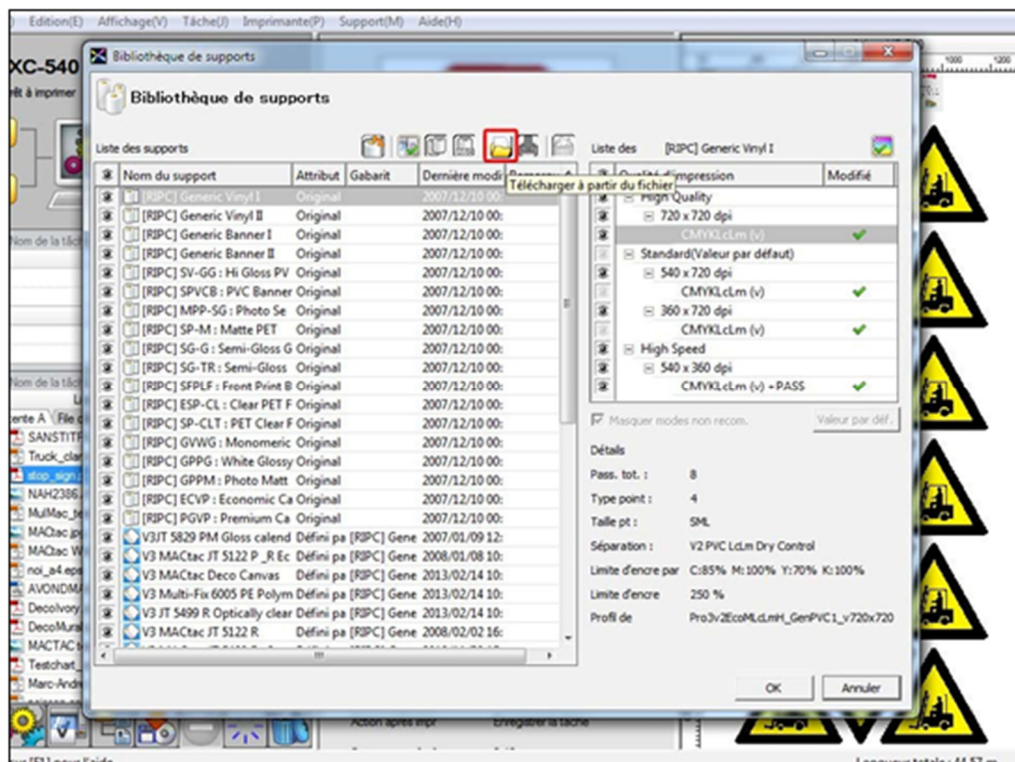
Edition(E) Affichage(V) Tâche(J) Imprimante(P) Support(M) Aide(H)

XC-540
rêt à imprimer

Bibliothèque de supports

Bibliothèque de supports

Liste des supports

Télécharger à partir du fichier

| | Nom du support | Attribut | Gabarit | Dernière modi | Remarque |
|---|---|---|---|---|---|
| | [RIPC] Generic Vinyl I | Original | | 2007/12/10 00: | |
| | [RIPC] Generic Vinyl II | Original | | 2007/12/10 00: | |
| | [RIPC] Generic Banner I | Original | | 2007/12/10 00: | |
| | [RIPC] Generic Banner II | Original | | 2007/12/10 00: | |
| | [RIPC] SV-GG : Hi Gloss PV | Original | | 2007/12/10 00: | |
| | [RIPC] SPVCB : PVC Banner | Original | | 2007/12/10 00: | |
| | [RIPC] MPP-SG : Photo Se | Original | | 2007/12/10 00: | |
| | [RIPC] SP-M : Matte PET | Original | | 2007/12/10 00: | |
| | [RIPC] SG-G : Semi-Gloss G | Original | | 2007/12/10 00: | |
| | [RIPC] SG-TR : Semi-Gloss | Original | | 2007/12/10 00: | |
| | [RIPC] SFPLF : Front Print B | Original | | 2007/12/10 00: | |
| | [RIPC] ESP-CL : Clear PET F | Original | | 2007/12/10 00: | |
| | [RIPC] SP-CLT : PET Clear F | Original | | 2007/12/10 00: | |
| | [RIPC] GVWG : Monomeric | Original | | 2007/12/10 00: | |
| | [RIPC] GPPG : White Glossy | Original | | 2007/12/10 00: | |
| | [RIPC] GPPM : Photo Matt | Original | | 2007/12/10 00: | |
| | [RIPC] ECVP : Economic Ca | Original | | 2007/12/10 00: | |
| | [RIPC] PGVP : Premium Ca | Original | | 2007/12/10 00: | |
| | V3JT 5829 PM Gloss calend | Défini pa | [RIPC] Gene | 2007/01/09 12: | |
| | V3 MACtac JT 5122 P_R Ec | Défini pa | [RIPC] Gene | 2008/01/08 10: | |
| | V3 MACtac Deco Canvas | Défini pa | [RIPC] Gene | 2013/02/14 10: | |
| | V3 Multi-Fix 6005 PE Polym | Défini pa | [RIPC] Gene | 2013/02/14 10: | |
| | V3 JT 5499 R Optically clear | Défini pa | [RIPC] Gene | 2013/02/14 10: | |
| | V3 MACtac JT 5122 R | Défini pa | [RIPC] Gene | 2008/02/02 16: | |

Liste des [RIPC] Generic Vinyl I

| | Qualité d'impression | Modifié |
|---|---|---|
| | High Quality | |
| | 720 x 720 dpi | |
| | CMYKLcLm (v) | ✔ |
| | Standard(Valeur par défaut) | |
| | 540 x 720 dpi | |
| | CMYKLcLm (v) | ✔ |
| | 360 x 720 dpi | |
| | CMYKLcLm (v) | ✔ |
| | High Speed | |
| | 540 x 360 dpi | |
| | CMYKLcLm (v) +PASS | ✔ |

Masquer modes non recom.
Valeur par déf.

Détails
Pass. tot. : 8
Type point : 4
Taille pt : SML
Séparation : V2 PVC LcLm Dry Control
Limite d'encre par C:85% M:100% Y:70% K:100%
Limite d'encre 250 %
Profil de Pro3v2EcoMLcLmH_GenPVC1_v720x720

OK
Annuler

Nom de la tâch
Nom de la tâch
ente A
File
SANSTIT
Truck_cla
stop_sign
NAH2386
MulMac_t
MACtac
MACtac W
noi_a4.eps
AVONDM
DecoIvory
DecoMural
MACTAC
Testchat_
Marc-Andr

Action après impr
Enregistrer la tâche

1000
1200